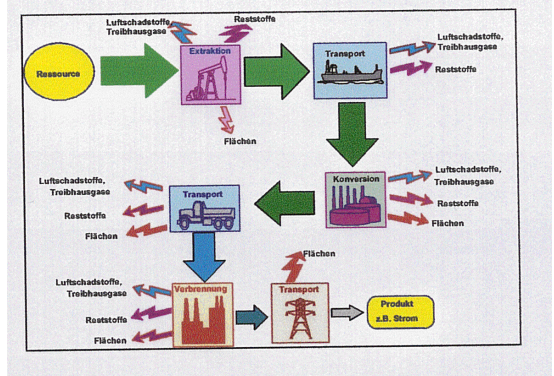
Luftschadstoffe, Treibhausgase

Reststoffe

Ressource

Extraktion

Flächen

Transport

Luftschadstoffe, Treibhausgase

Reststoffe

Konversion

Luftschadstoffe, Treibhausgase

Reststoffe

Flächen

Luftschadstoffe, Treibhausgase

Reststoffe

Flächen

Transport

Flächen

Luftschadstoffe, Treibhausgase

Verbrennung

Transport

Produkt z.B. Strom

Reststoffe

Flächen